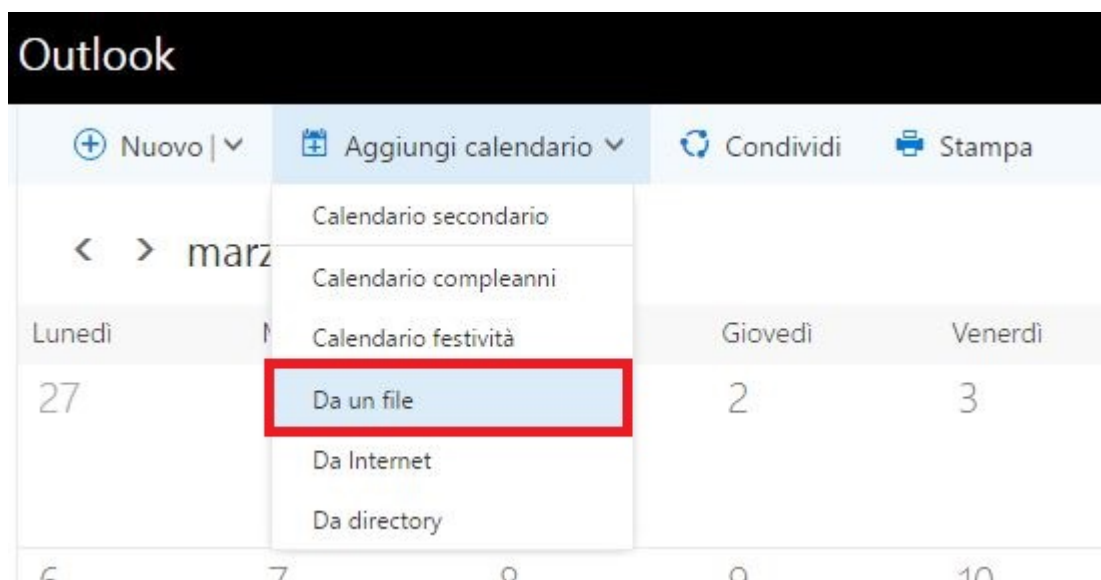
Outlook

Nuovo | Aggiungi calendario Condividi Stampa

Calendario secondario
Calendario compleanni
Calendario festività
Da un file
Da Internet
Da directory

< > marz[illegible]

| Lunedì | M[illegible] | | Giovedì | Venerdì |
|---|---|---|---|---|
| 27 | | | 2 | 3 |
| 6 | 7 | 8 | 9 | 10 |